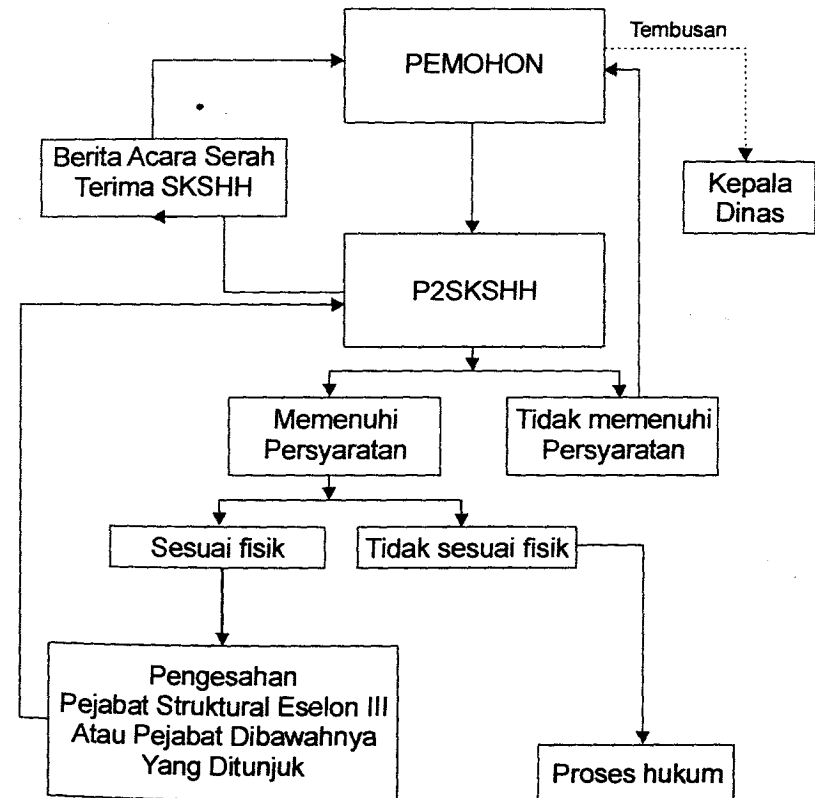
PEMOHON

Tembusan

Kepala Dinas

Berita Acara Serah Terima SKSHH

P2SKSHH

Memenuhi Persyaratan

Tidak memenuhi Persyaratan

Sesuai fisik

Tidak sesuai fisik

Pengesahan Pejabat Struktural Eselon III Atau Pejabat Dibawahnya Yang Ditunjuk

Proses hukum